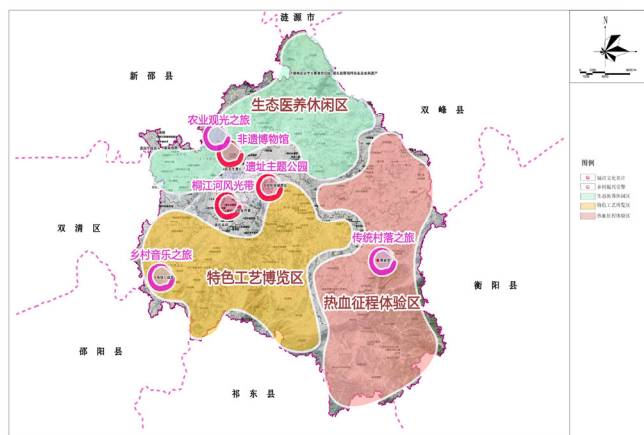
涟源市

新邵县

双峰县

生态医养休闲区

农业观光之旅

非遗博物馆

遗址主题公园

桐江河风光带

双清区

传统村落之旅

乡村音乐之旅

特色工艺博览区

衡阳县

热血征程体验区

邵阳县

祁东县

N

图例

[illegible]

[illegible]

生态医养休闲区

特色工艺博览区

热血征程体验区